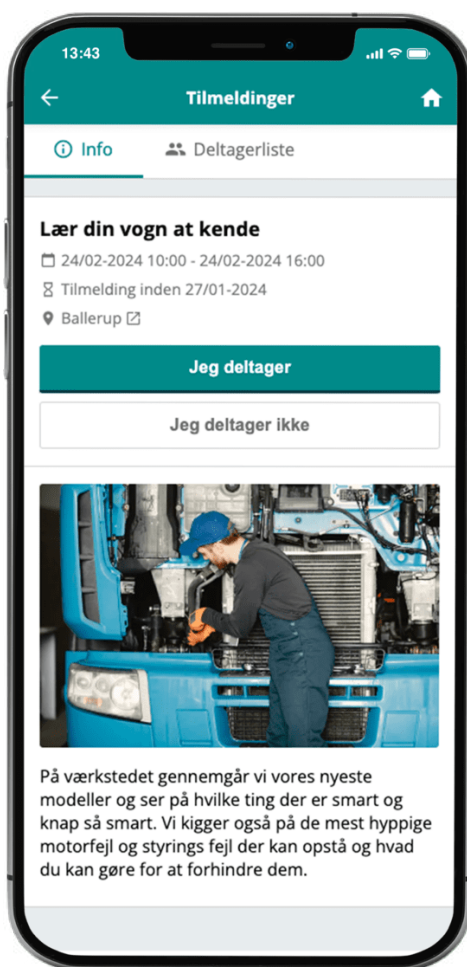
13:43

Tilmeldinger

Info
Deltagerliste

Lær din vogn at kende

24/02-2024 10:00 - 24/02-2024 16:00

Tilmelding inden 27/01-2024

Ballerup

Jeg deltager

Jeg deltager ikke

På værkstedet gennemgår vi vores nyeste modeller og ser på hvilke ting der er smart og knap så smart. Vi kigger også på de mest hyppige motorfejl og styrings fejl der kan opstå og hvad du kan gøre for at forhindre dem.